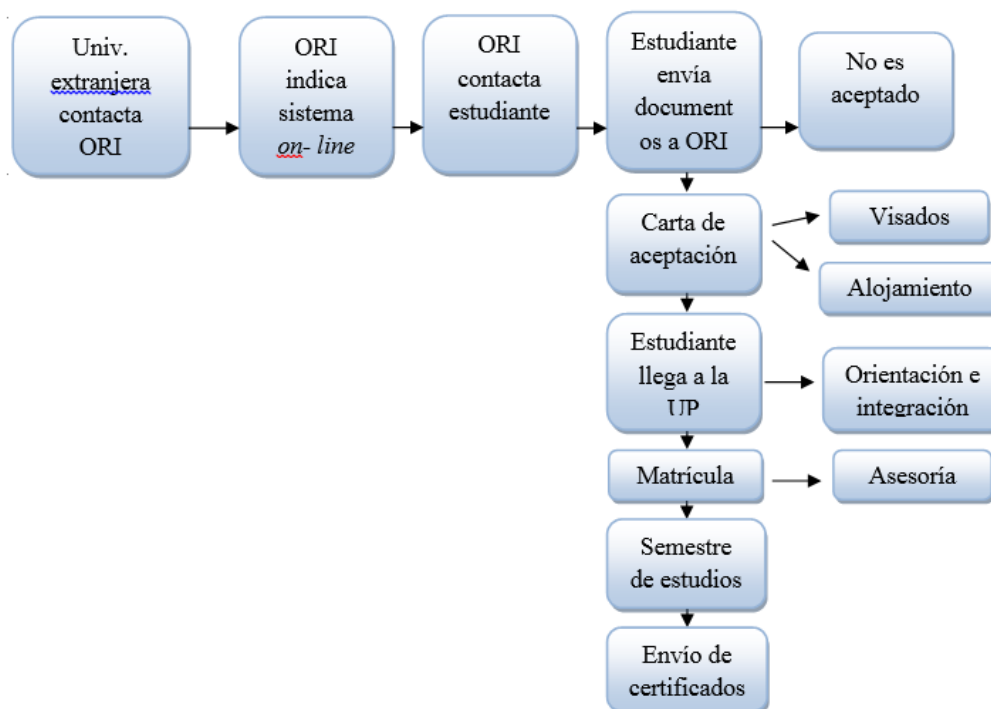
Univ. extranjera contacta ORI

ORI indica sistema *on- line*

ORI contacta estudiante

Estudiante envía document os a ORI

No es aceptado

Carta de aceptación

Visados

Alojamiento

Estudiante llega a la UP

Orientación e integración

Matrícula

Asesoría

Semestre de estudios

Envío de certificados